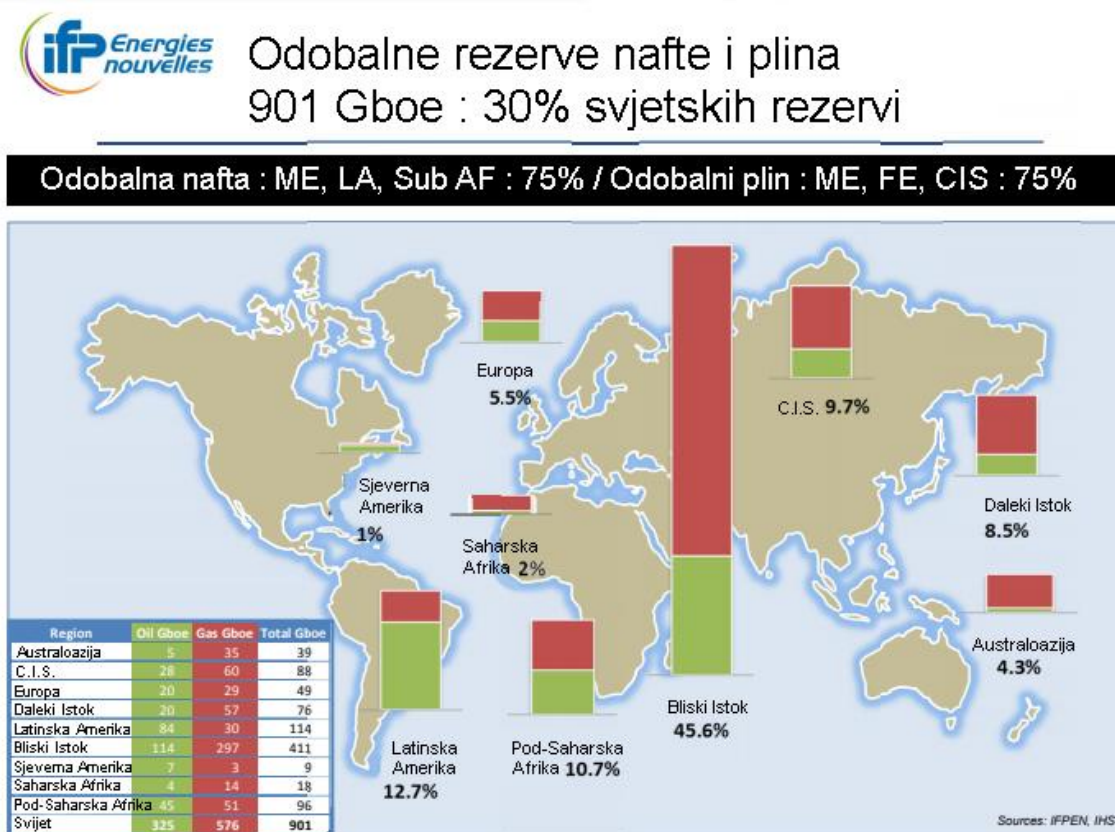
IFP Energies nouvelles

Odobalne rezerve nafte i plina
901 Gboe : 30% svjetskih rezervi

Odobalna nafta : ME, LA, Sub AF : 75% / Odobalni plin : ME, FE, CIS : 75%

Europa
5.5%

C.I.S. 9.7%

Daleki Istok
8.5%

Sjeverna Amerika
1%

Saharska Afrika 2%

Australoazija
4.3%

Bliski Istok
45.6%

Latinska Amerika
12.7%

Pod-Saharska Afrika 10.7%

| Region | Oil Gboe | Gas Gboe | Total Gboe |
|---|---|---|---|
| Australoazija | 5 | 35 | 39 |
| C.I.S. | 28 | 60 | 88 |
| Europa | 20 | 29 | 49 |
| Daleki Istok | 20 | 57 | 76 |
| Latinska Amerika | 84 | 30 | 114 |
| Bliski Istok | 114 | 297 | 411 |
| Sjeverna Amerika | 7 | 3 | 9 |
| Saharska Afrika | 4 | 14 | 18 |
| Pod-Saharska Afrika | 45 | 51 | 96 |
| Svijet | 325 | 576 | 901 |

Sources: IFPEN, IHS